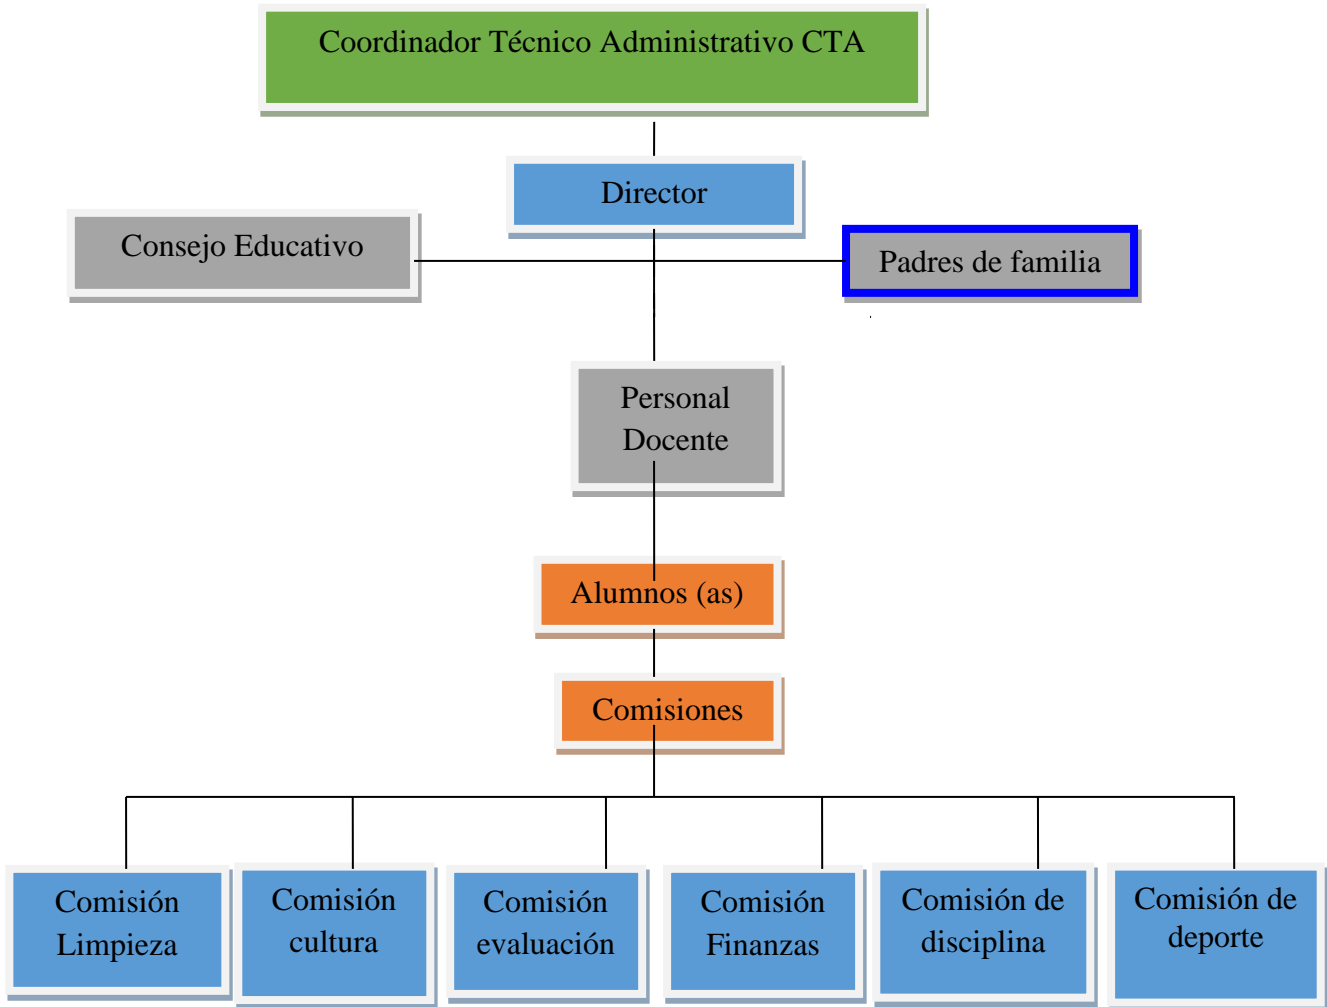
Coordinador Técnico Administrativo CTA

Director

Consejo Educativo

Padres de familia

Personal Docente

Alumnos (as)

Comisiones

Comisión Limpieza

Comisión cultura

Comisión evaluación

Comisión Finanzas

Comisión de disciplina

Comisión de deporte